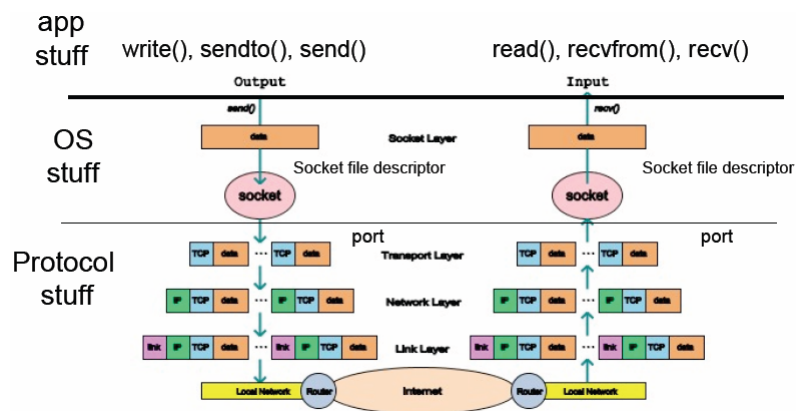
app stuff

write(), sendto(), send()

read(), recvfrom(), recv()

Output

Input

send()

recv()

OS stuff

data

Socket Layer

data

Socket file descriptor

Socket file descriptor

socket

socket

port

port

Protocol stuff

TCP data ... TCP data

Transport Layer

TCP data ... TCP data

IP TCP data ... IP TCP data

Network Layer

IP TCP data ... IP TCP data

link IP TCP data ... link IP TCP data

Link Layer

link IP TCP data ... link IP TCP data

Local Network

Router

Internet

Router

Local Network